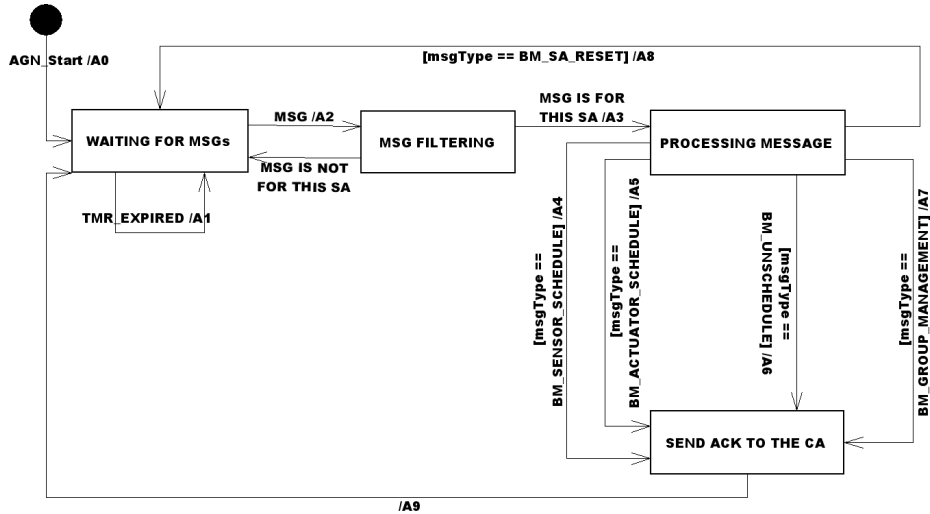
AGN_Start /A0

[msgType == BM_SA_RESET] /A8

WAITING FOR MSGs

MSG /A2

MSG FILTERING

MSG IS NOT FOR THIS SA

MSG IS FOR THIS SA /A3

PROCESSING MESSAGE

TMR_EXPIRED /A1

[msgType == BM_SENSOR_SCHEDULE] /A4

[msgType == BM_ACTUATOR_SCHEDULE] /A5

[msgType == BM_UNSCHEDULE] /A6

[msgType == BM_GROUP_MANAGEMENT] /A7

SEND ACK TO THE CA

/A9